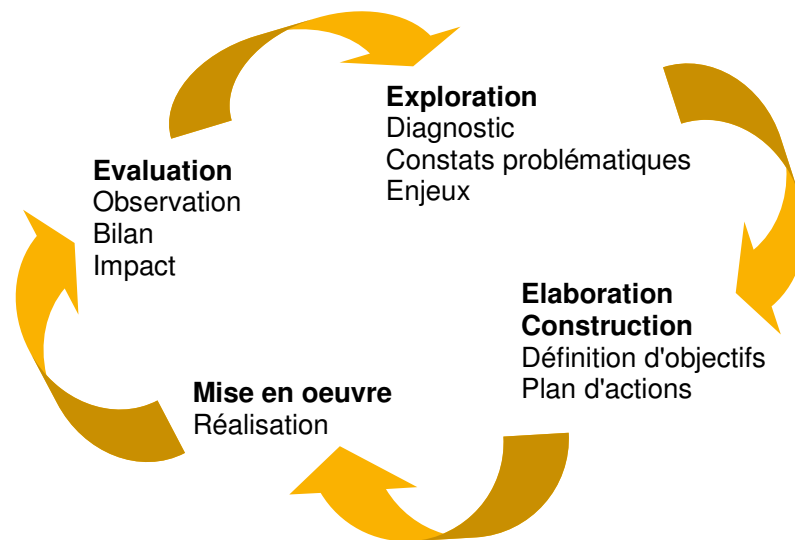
**Exploration**
Diagnostic
Constats problématiques
Enjeux

**Elaboration**
**Construction**
Définition d'objectifs
Plan d'actions

**Mise en oeuvre**
Réalisation

**Evaluation**
Observation
Bilan
Impact